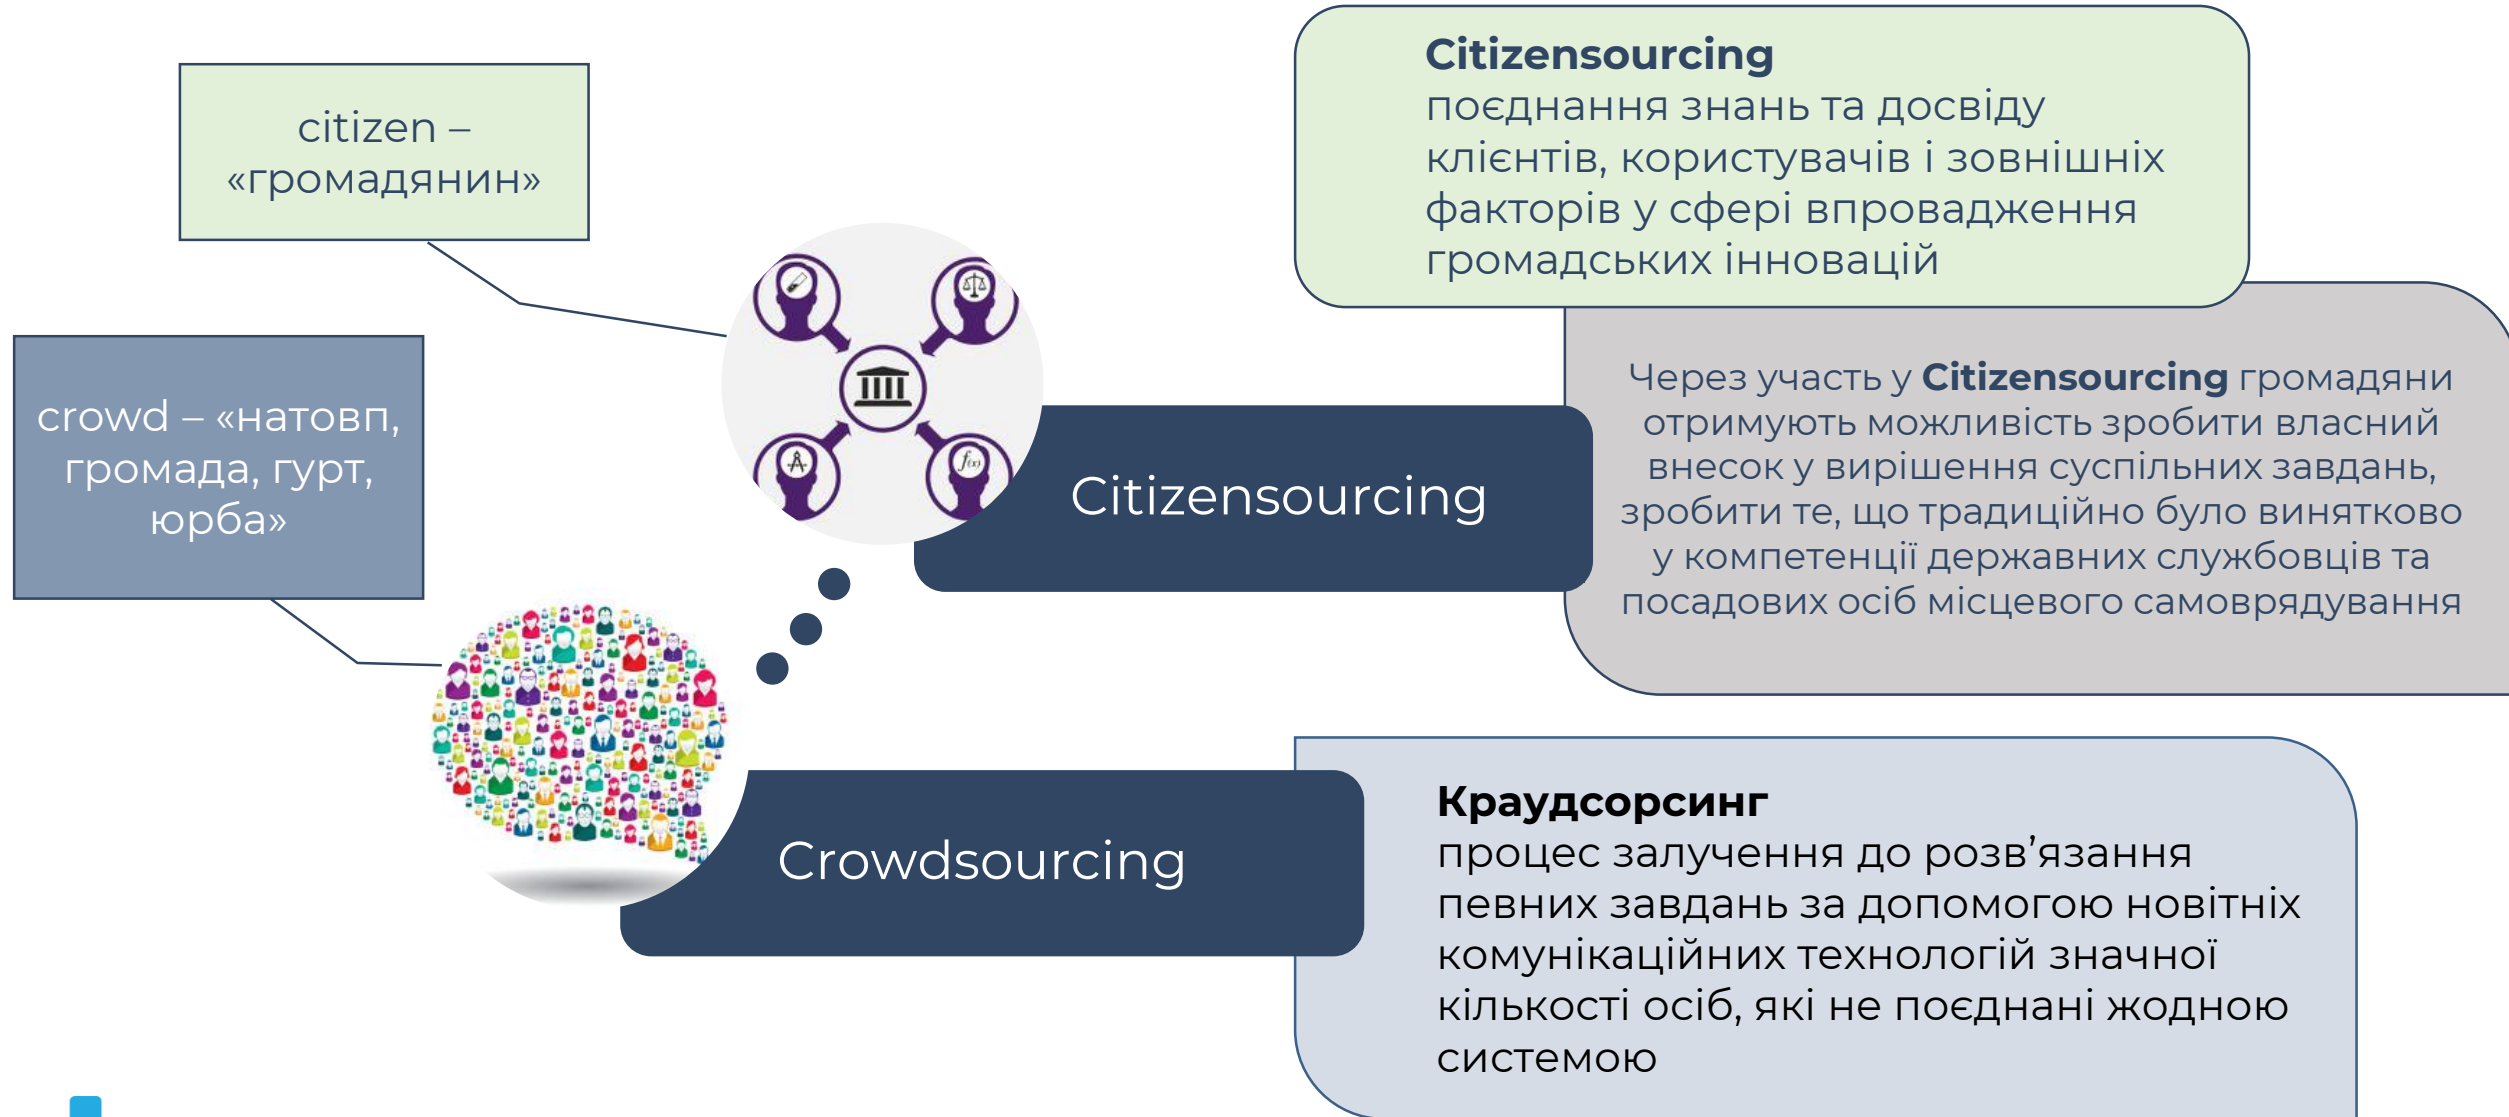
citizen – «громадянин»

Citizensourcing
поєднання знань та досвіду клієнтів, користувачів і зовнішніх факторів у сфері впровадження громадських інновацій

crowd – «натовп, громада, гурт, юрба»

Citizensourcing

Через участь у Citizensourcing громадяни отримують можливість зробити власний внесок у вирішення суспільних завдань, зробити те, що традиційно було винятково у компетенції державних службовців та посадових осіб місцевого самоврядування

Crowdsourcing

Краудсорсинг
процес залучення до розв'язання певних завдань за допомогою новітніх комунікаційних технологій значної кількості осіб, які не поєднані жодною системою